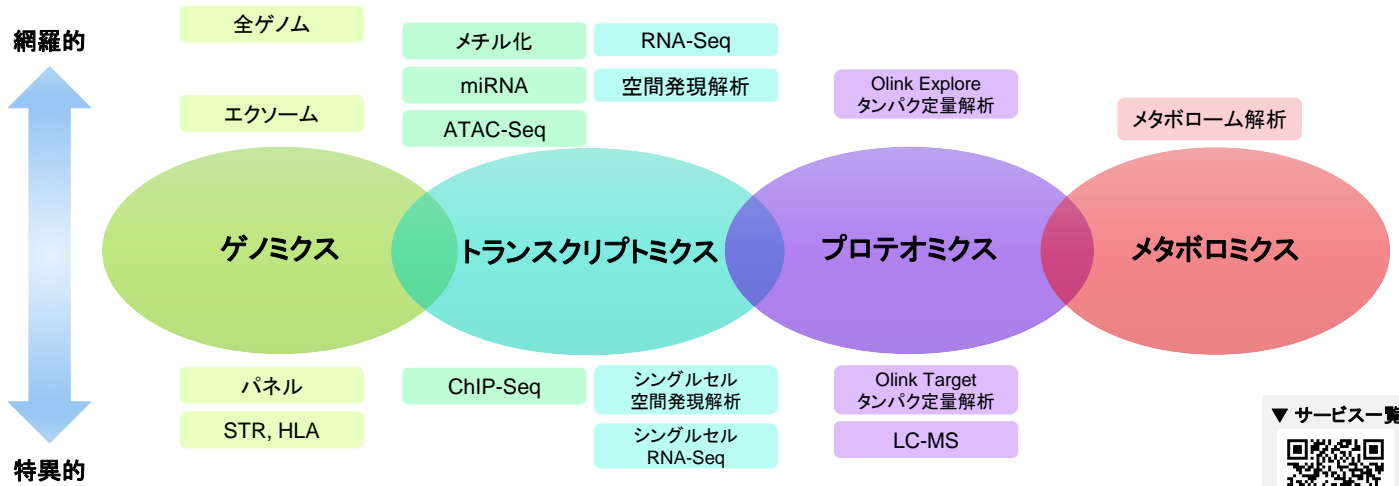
網羅的

特異的

全ゲノム

エクソーム

メチル化

miRNA

ATAC-Seq

RNA-Seq

空間発現解析

Olink Explore
タンパク定量解析

メタボローム解析

ゲノミクス

トランスクリプトミクス

プロテオミクス

メタボロミクス

パネル

STR, HLA

ChIP-Seq

シングルセル
空間発現解析

シングルセル
RNA-Seq

Olink Target
タンパク定量解析

LC-MS

▼ サービス一覧